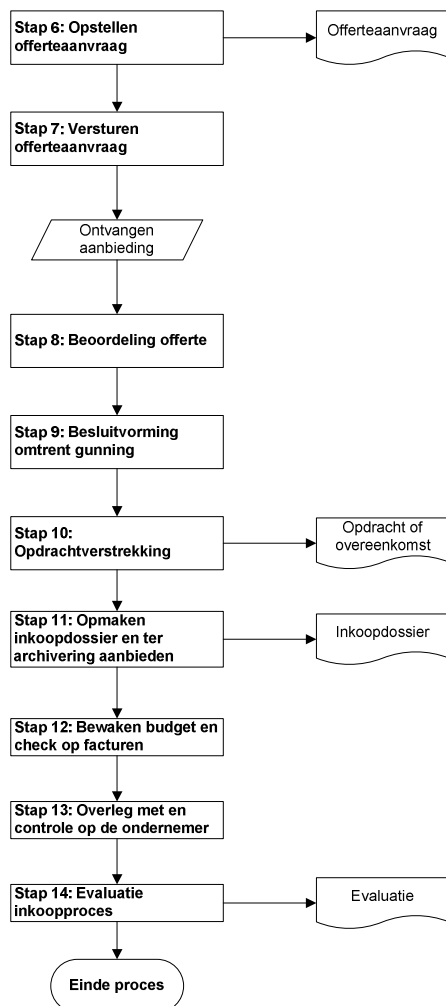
Stap 6: Opstellen offerteaanvraag

Offerteaanvraag

Stap 7: Versturen offerteaanvraag

Ontvangen aanbieding

Stap 8: Beoordeling offerte

Stap 9: Besluitvorming omtrent gunning

Stap 10: Opdrachtverstrekking

Opdracht of overeenkomst

Stap 11: Opmaken inkoopdossier en ter archivering aanbieden

Inkoopdossier

Stap 12: Bewaken budget en check op facturen

Stap 13: Overleg met en controle op de ondernemer

Stap 14: Evaluatie inkoopproces

Evaluatie

Einde proces